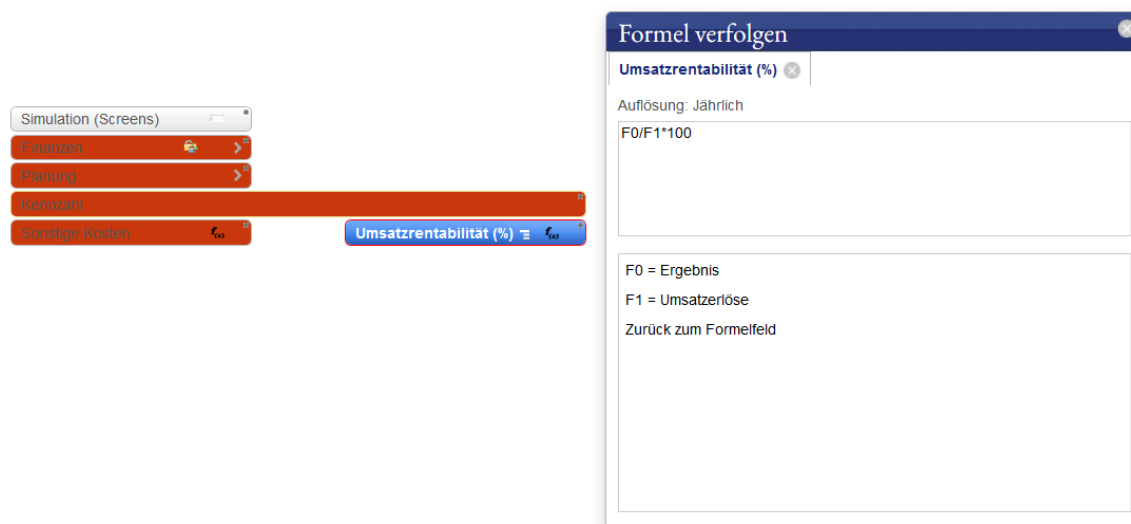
Simulation (Screens)
Finanzen
Planung
Kennzahl
Sonstige Kosten
Umsatzrentabilität (%)

Formel verfolgen
Umsatzrentabilität (%)
Auflösung: Jährlich
F0/F1*100

F0 = Ergebnis
F1 = Umsatzerlöse
Zurück zum Formelfeld